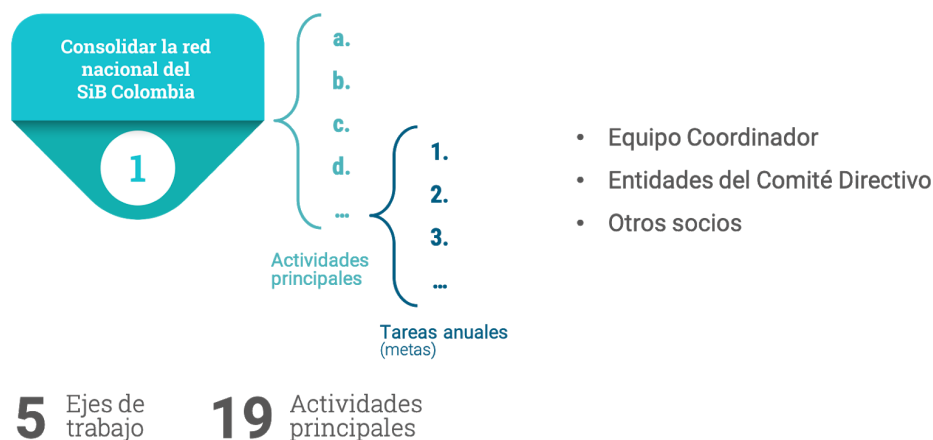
Consolidar la red nacional del SiB Colombia

1

a.
b.
c.
d.
...

Actividades principales

1.
2.
3.
...

Tareas anuales
(metas)

• Equipo Coordinador
• Entidades del Comité Directivo
• Otros socios

5 Ejes de trabajo

19 Actividades principales